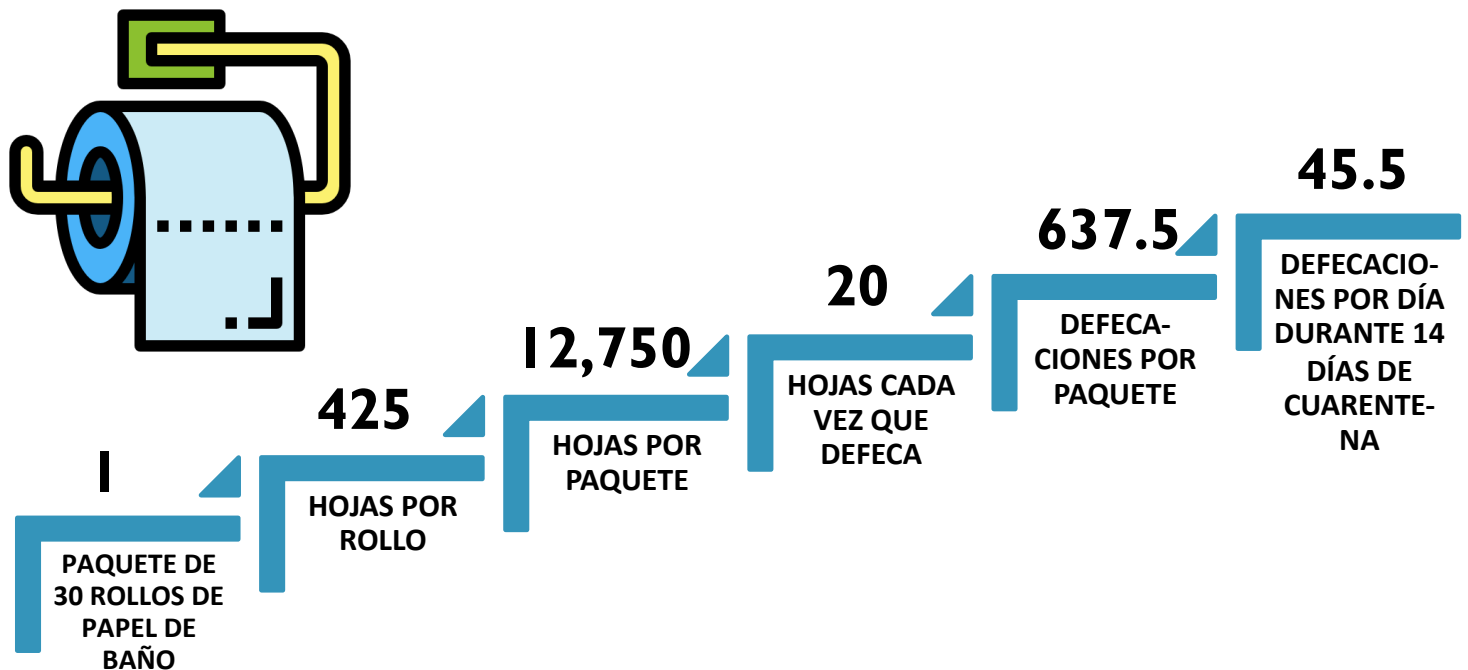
1

PAQUETE DE 30 ROLLOS DE PAPEL DE BAÑO

425

HOJAS POR ROLLO

12,750

HOJAS POR PAQUETE

20

HOJAS CADA VEZ QUE DEFECA

637.5

DEFECACIONES POR PAQUETE

45.5

DEFECACIONES POR DÍA DURANTE 14 DÍAS DE CUARENTENA